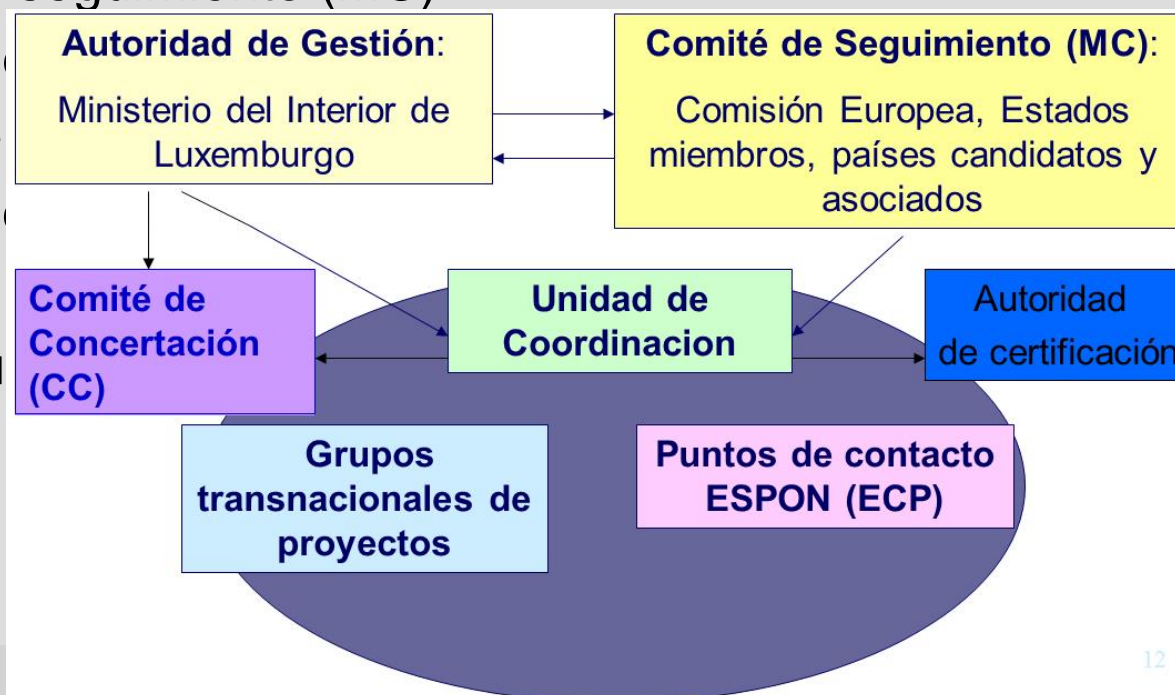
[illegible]

**Autoridad de Gestión**:

Ministerio del Interior de Luxemburgo

**Comité de Seguimiento (MC)**:

Comisión Europea, Estados miembros, países candidatos y asociados

**Comité de Concertación (CC)**

**Unidad de Coordinacion**

Autoridad de certificación

**Grupos transnacionales de proyectos**

**Puntos de contacto ESPON (ECP)**

12